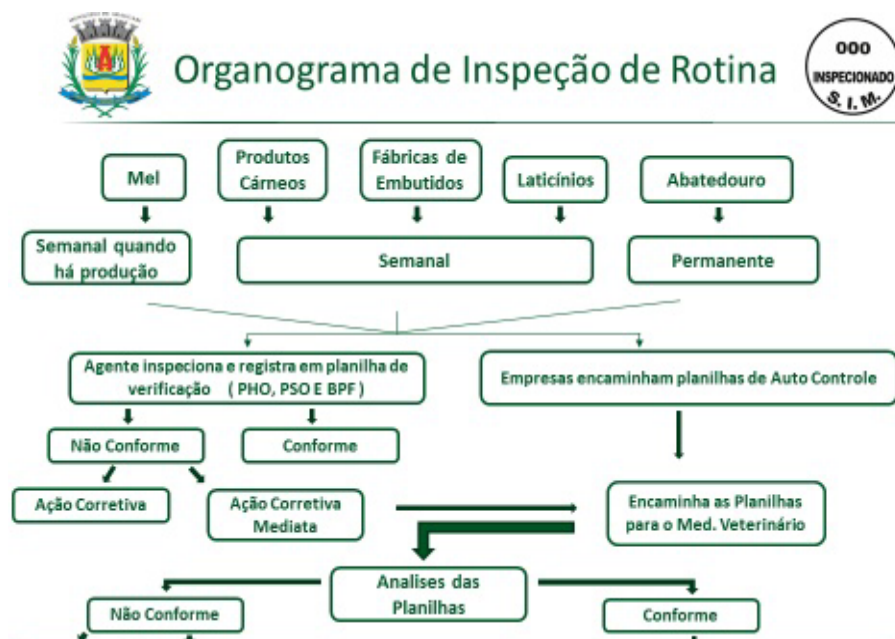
Organograma de Inspeção de Rotina

000
INSPECIONADO
S. I. M.

Mel

Produtos Cárneos

Fábricas de Embutidos

Laticínios

Abatedouro

Semanal quando há produção

Semanal

Permanente

Agente inspeciona e registra em planilha de verificação ( PHO, PSO E BPF )

Empresas encaminham planilhas de Auto Controle

Não Conforme

Conforme

Ação Corretiva

Ação Corretiva Mediata

Encaminha as Planilhas para o Med. Veterinário

Analises das Planilhas

Não Conforme

Conforme